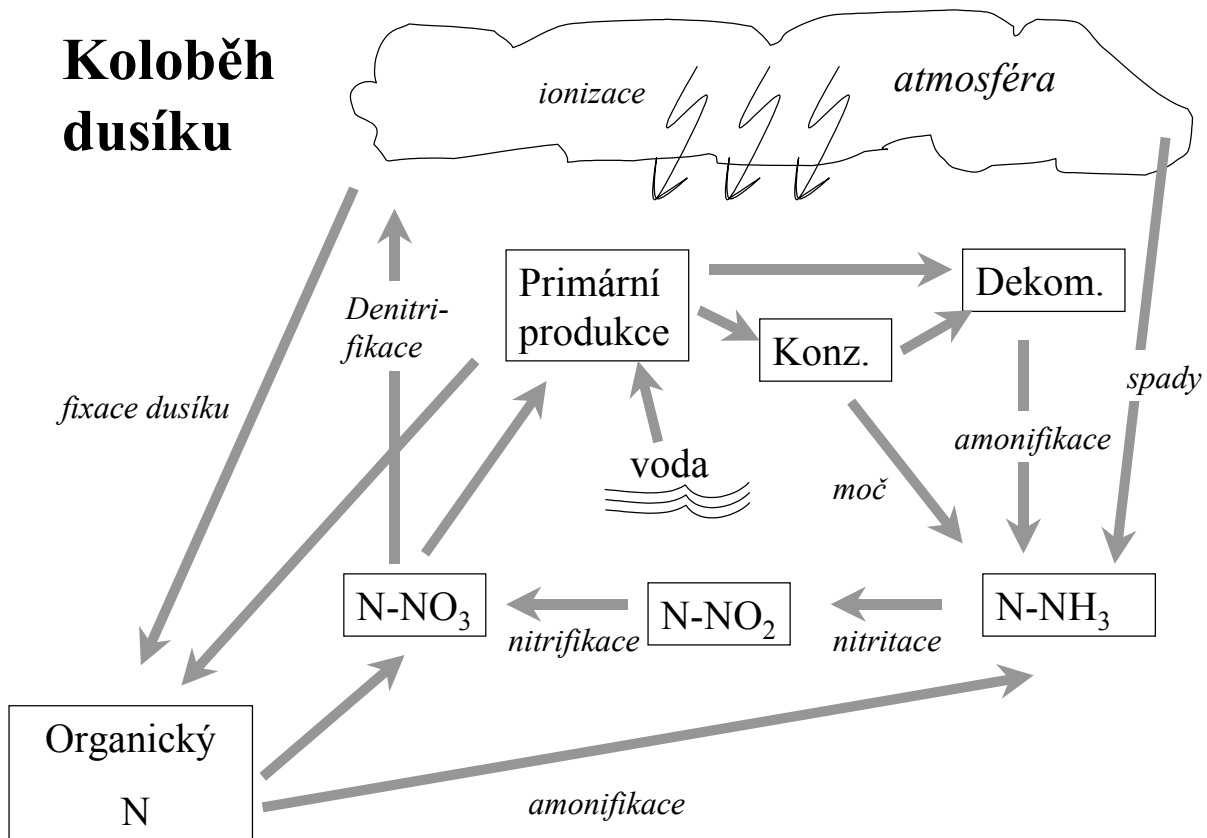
Koloběh dusíku

ionizace

atmosféra

Primární produkce

Dekom.

Konz.

Denitrifikace

fixace dusíku

spady

amonifikace

voda

moč

N-NO$_3$

N-NO$_2$

N-NH$_3$

nitrifikace

nitritace

Organický N

amonifikace